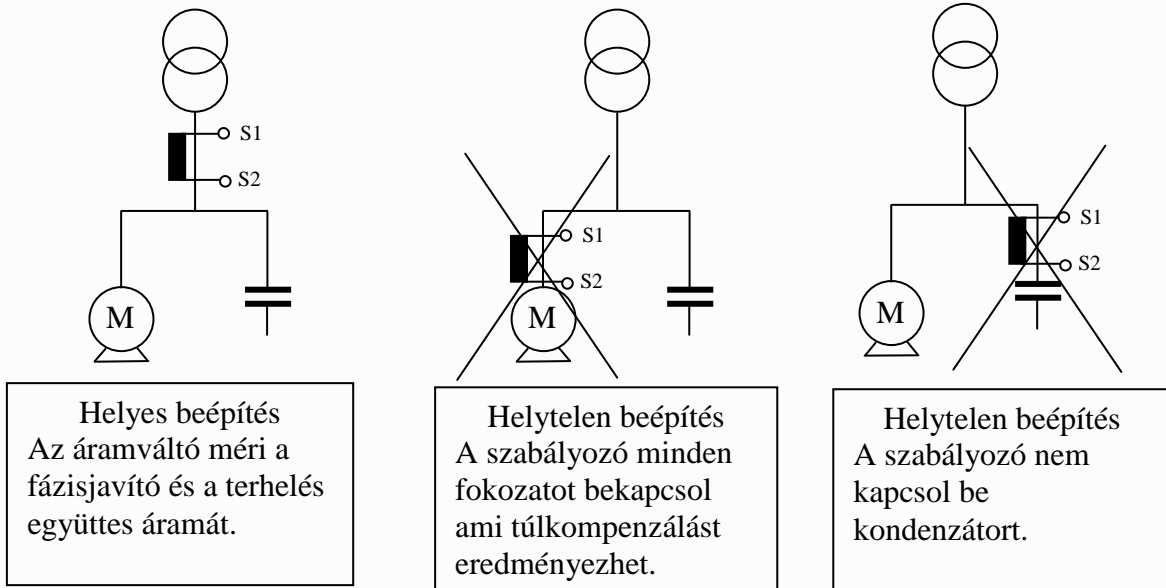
S1
S2
M

Helyes beépítés
Az áramváltó méri a fázisjavító és a terhelés együttes áramát.

S1
S2
M

Helytelen beépítés
A szabályozó minden fokozatot bekapcsol ami túlkompenzálást eredményezhet.

S1
S2
M

Helytelen beépítés
A szabályozó nem kapcsol be kondenzátort.